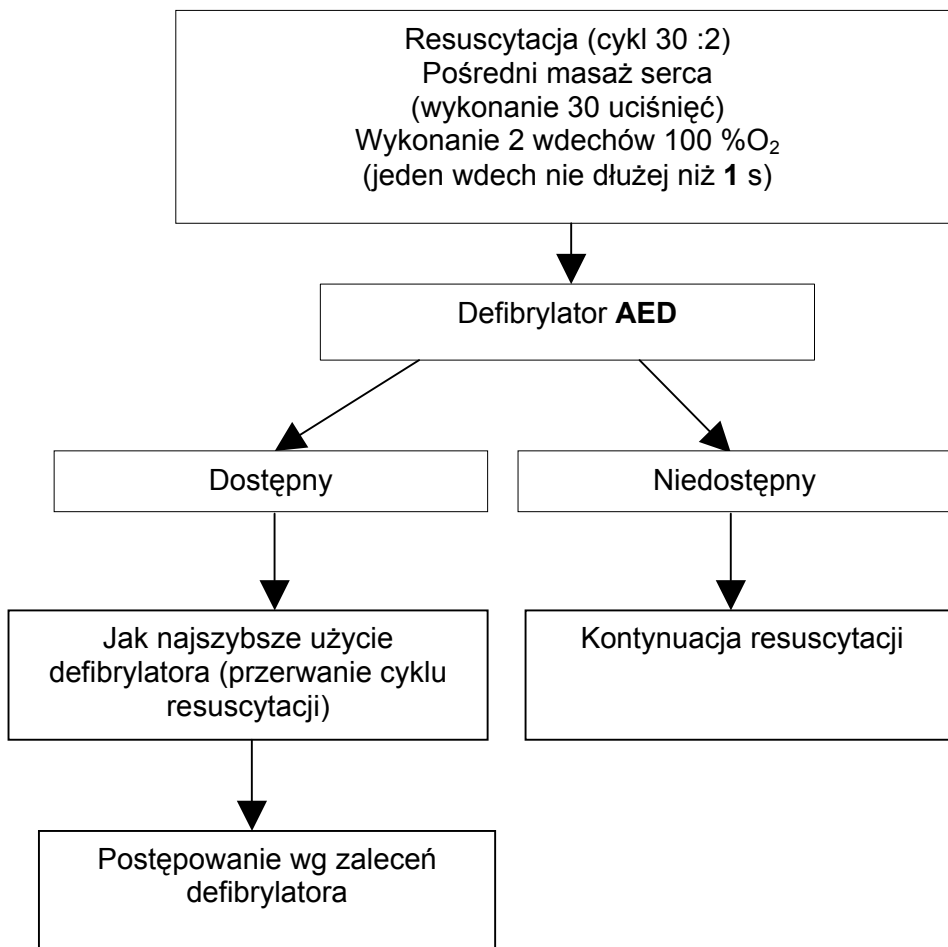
Resuscytacja (cykl 30 :2)
Pośredni masaż serca
(wykonanie 30 uciśnięć)
Wykonanie 2 wdechów 100 %$O_2$
(jeden wdech nie dłużej niż **1** s)

Defibrylator **AED**

Dostępny

Niedostępny

Jak najszybsze użycie defibrylatora (przerwanie cyklu resuscytacji)

Kontynuacja resuscytacji

Postępowanie wg zaleceń defibrylatora